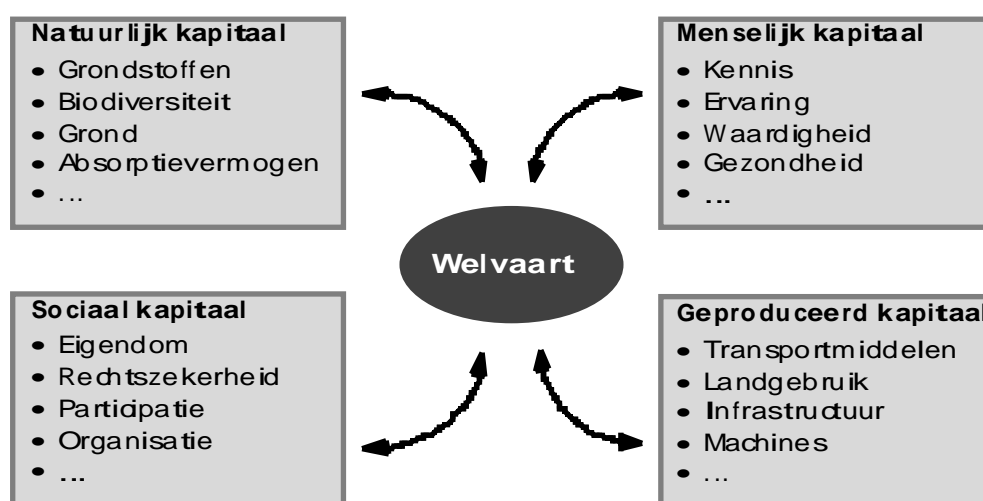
Natuurlijk kapitaal
- Grondstoffen
- Biodiversiteit
- Grond
- Absorptievermogen
- ...

Menselijk kapitaal
- Kennis
- Ervaring
- Waardigheid
- Gezondheid
- ...

Welvaart

Sociaal kapitaal
- Eigendom
- Rechtszekerheid
- Participatie
- Organisatie
- ...

Geproduceerd kapitaal
- Transportmiddelen
- Landgebruik
- Infrastructuur
- Machines
- ...